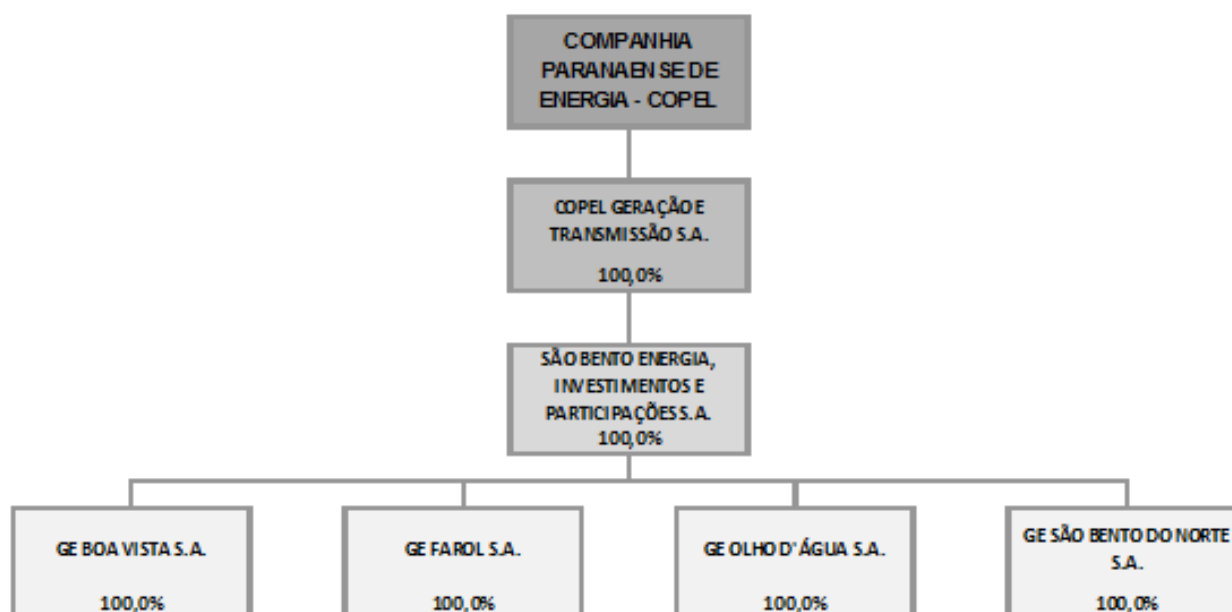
COMPANHIA PARANAENSE DE ENERGIA - COPEL

COPEL GERAÇÃO E TRANSMISSÃO S.A.

100,0%

SÃO BENTO ENERGIA, INVESTIMENTOS E PARTICIPAÇÕES S.A.
100,0%

GE BOA VISTA S.A.

100,0%

GE FAROL S.A.

100,0%

GE OLHO D'ÁGUA S.A.

100,0%

GE SÃO BENTO DO NORTE S.A.

100,0%